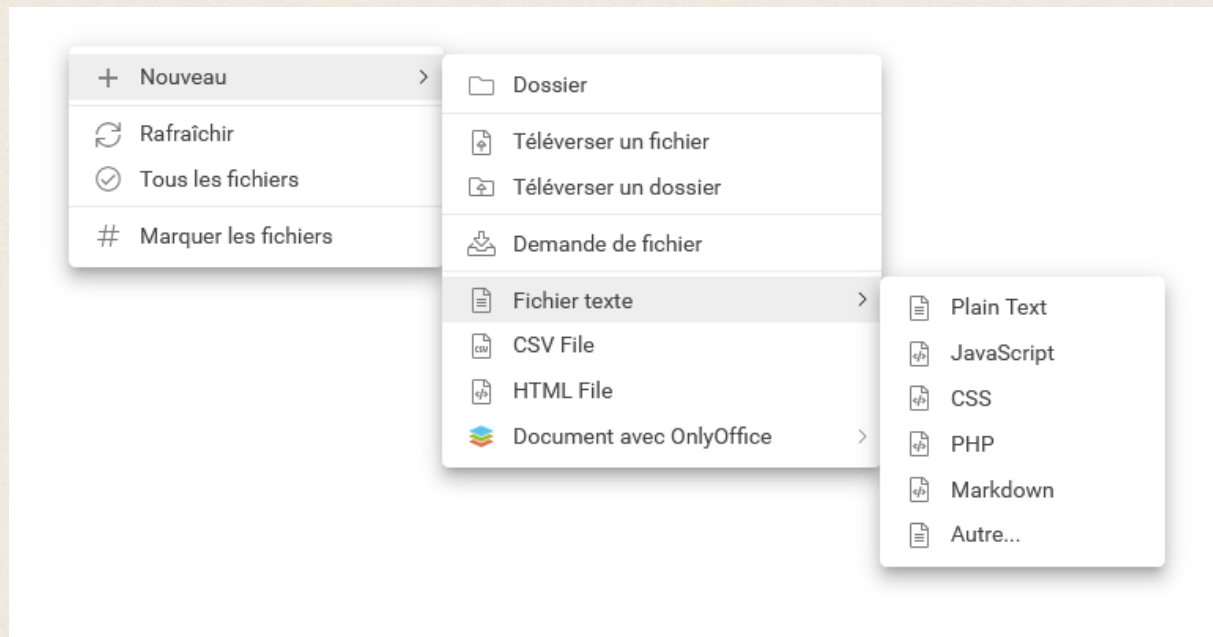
+ Nouveau >

Rafraîchir
Tous les fichiers

# Marquer les fichiers

Dossier

Téléverser un fichier
Téléverser un dossier

Demande de fichier

Fichier texte >
CSV File
HTML File
Document avec OnlyOffice >

Plain Text
JavaScript
CSS
PHP
Markdown
Autre...